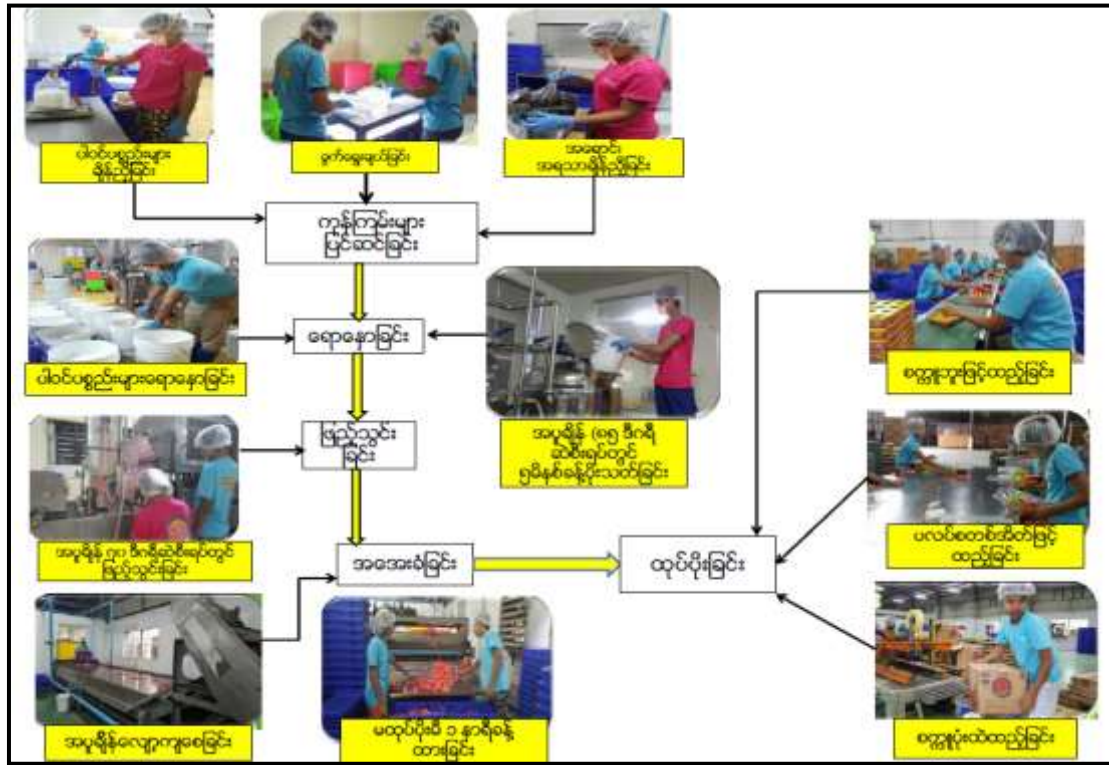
ပါဝင်ပစ္စည်းများ ချိန်တွယ်ခြင်း

ခွက်ချေချပြင်ခြင်း

အရောင်၊ အရသာ ချိန်ညှိခြင်း

ကုန်ကြမ်းများ ပြင်ဆင်ခြင်း

ရောနှောခြင်း

ပါဝင်ပစ္စည်းများရောနှောခြင်း

အပူချိန် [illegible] ဒီဂရီ ဆဲစီးယပ်တွင် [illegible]မိနစ်ခန့်ပိုးသတ်ခြင်း

ဖြည့်သွင်းခြင်း

အပူချိန် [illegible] ဒီဂရီဆဲစီးယပ်တွင် ဖြည့်သွင်းခြင်း

အအေးခံခြင်း

အပူချိန်လျှော့ကျစေခြင်း

မထုပ်ပိုးမီ ၁ နာရီခန့် ထားခြင်း

ထုပ်ပိုးခြင်း

စက္ကူဘူးဖြင့်ထည့်ခြင်း

ပလပ်စတစ်အိတ်ဖြင့် ထည့်ခြင်း

စက္ကူသေတ္တာထည့်ခြင်း